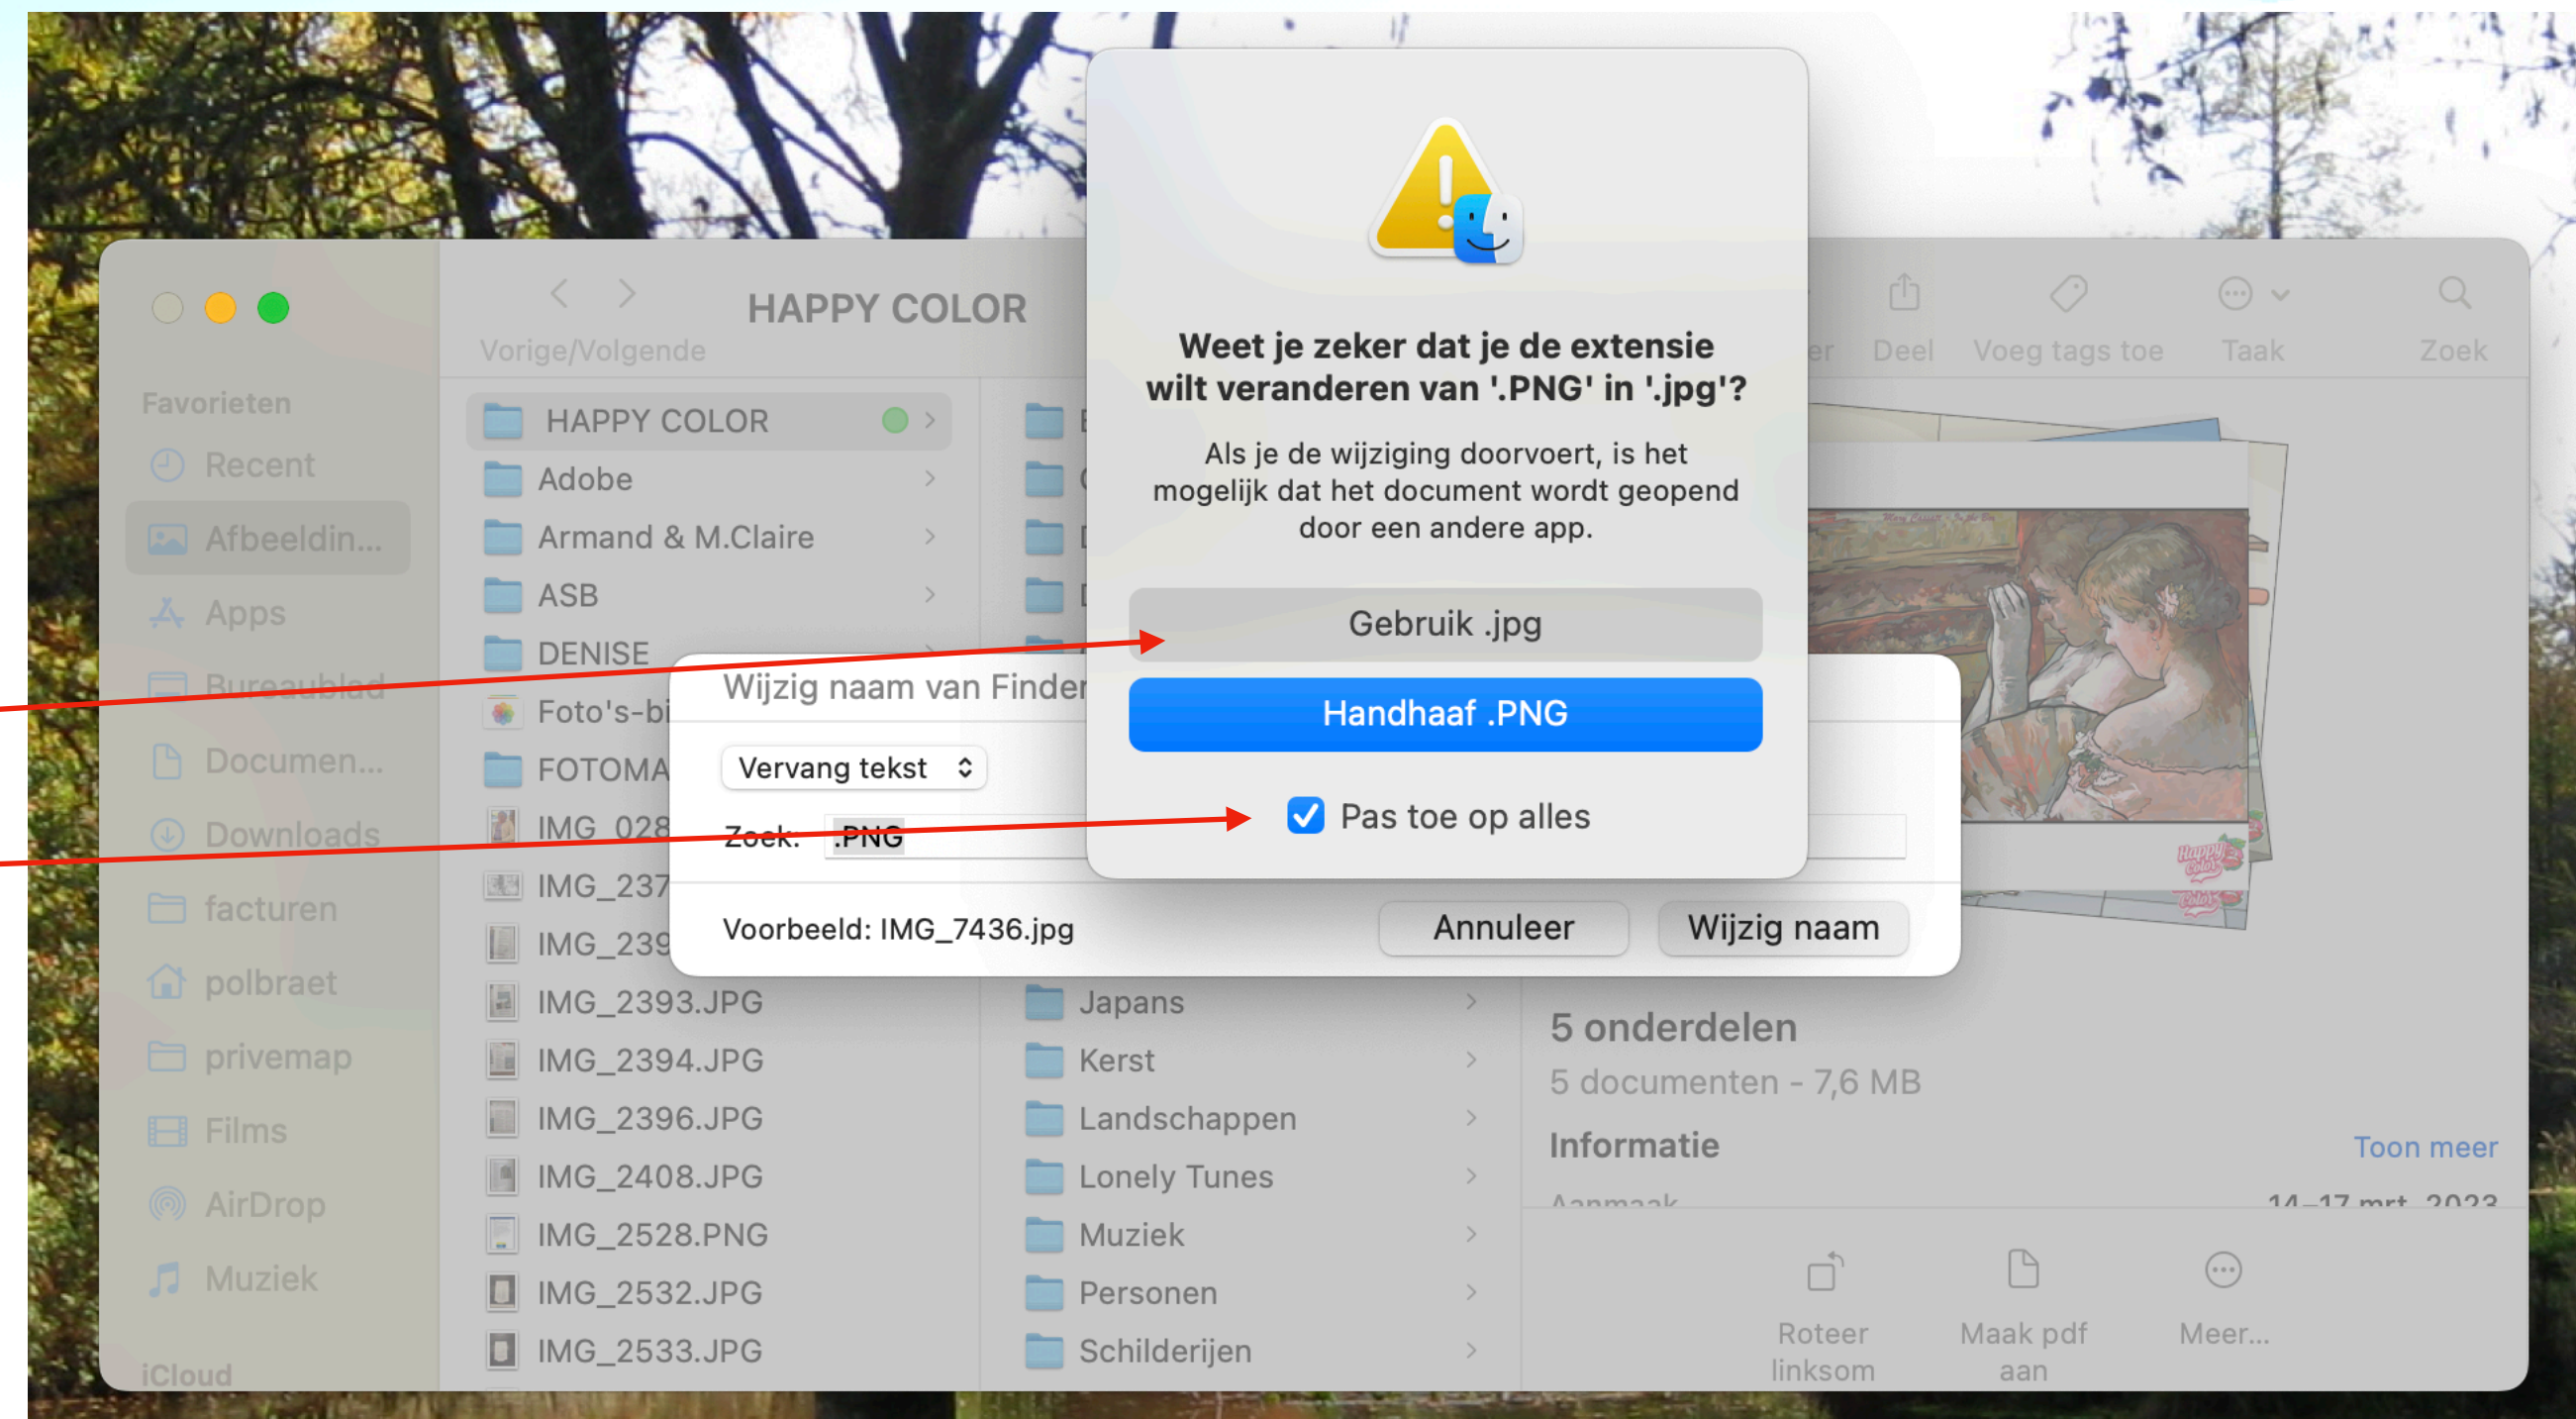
HAPPY COLOR
Vorige/Volgende

er Deel Voeg tags toe Taak Zoek

Favorieten
Recent
Afbeeldin...
Apps
Bureaublad
Documen...
Downloads
facturen
polbraet
privemap
Films
AirDrop
Muziek
iCloud

HAPPY COLOR
Adobe
Armand & M.Claire
ASB
DENISE
Foto's-bi
FOTOMA
IMG_028
IMG_237
IMG_239
IMG_2393.JPG
IMG_2394.JPG
IMG_2396.JPG
IMG_2408.JPG
IMG_2528.PNG
IMG_2532.JPG
IMG_2533.JPG

Japans
Kerst
Landschappen
Lonely Tunes
Muziek
Personen
Schilderijen

Weet je zeker dat je de extensie wilt veranderen van '.PNG' in '.jpg'?

Als je de wijziging doorvoert, is het mogelijk dat het document wordt geopend door een andere app.

Gebruik .jpg

Handhaaf .PNG

Pas toe op alles

Wijzig naam van Finder

Vervang tekst

Zoek: .PNG

Voorbeeld: IMG_7436.jpg

Annuleer

Wijzig naam

5 onderdelen
5 documenten - 7,6 MB
Informatie
Toon meer
Aanmaak 14–17 mrt. 2023

Roteer linksom
Maak pdf aan
Meer...